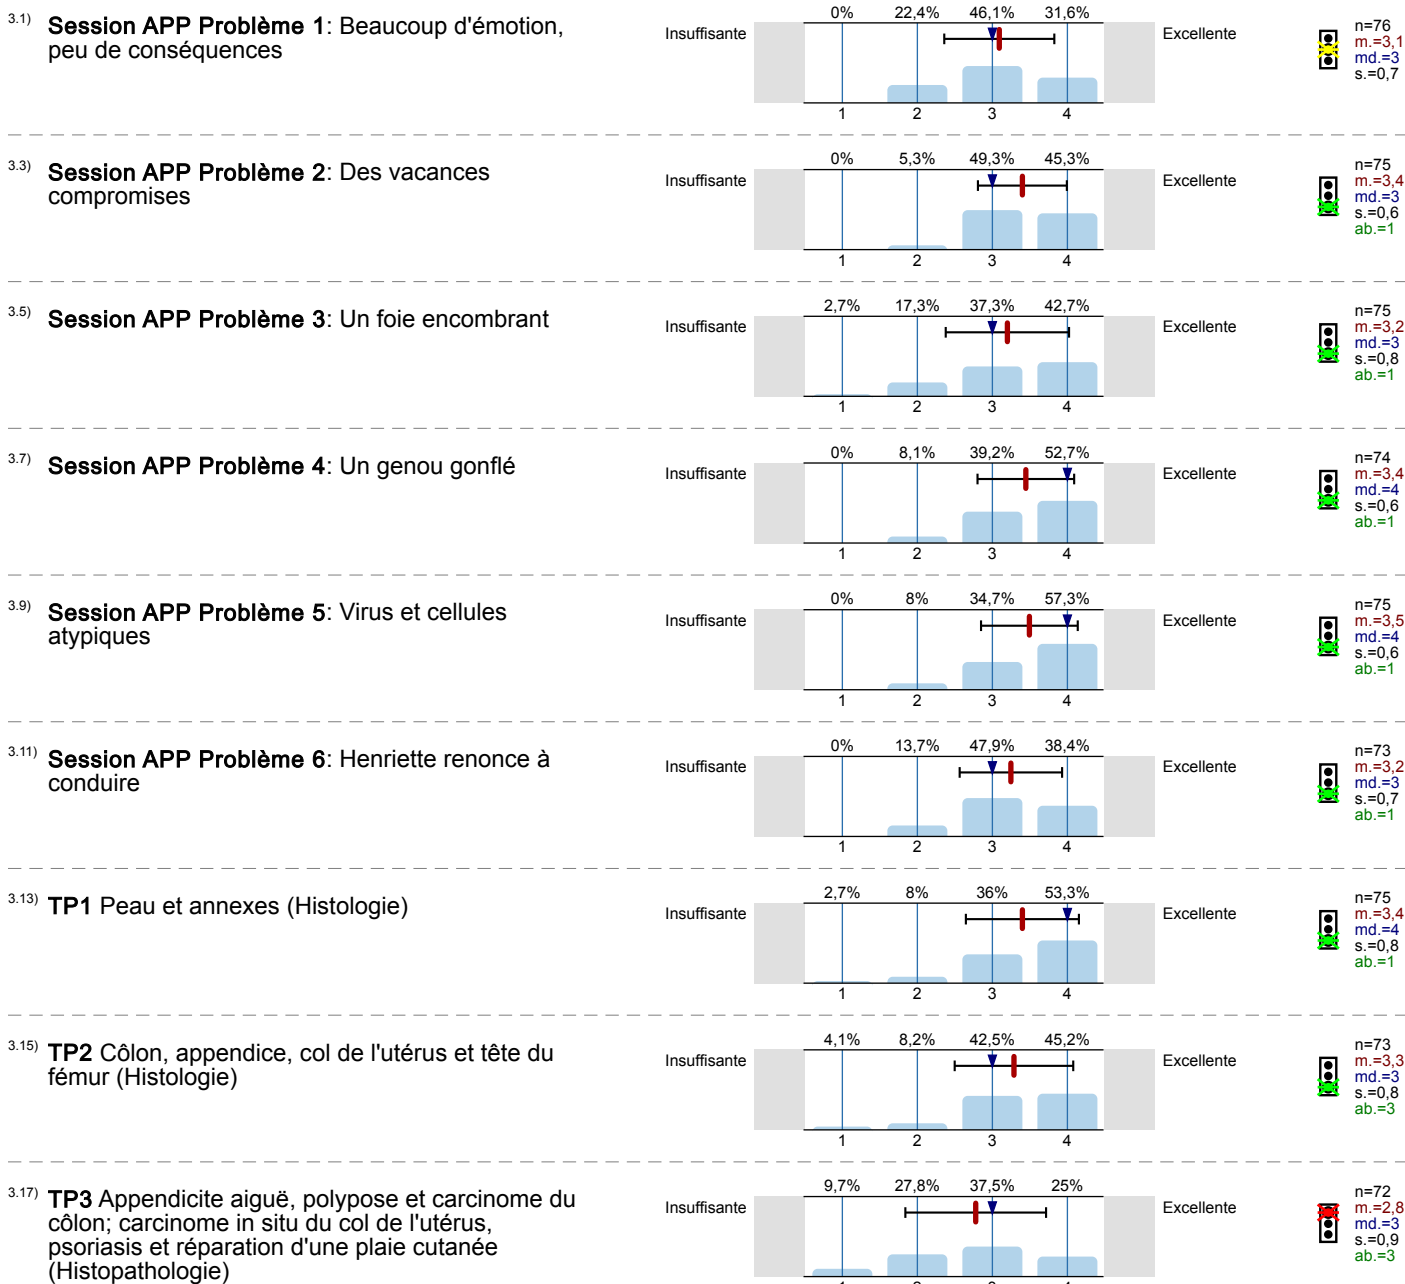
3.1) **Session APP Problème 1**: Beaucoup d'émotion, peu de conséquences

Insuffisante

| 0% | 22,4% | 46,1% | 31,6% |
|---|---|---|---|
| 1 | 2 | 3 | 4 |

Excellente

n=76
m.=3,1
md.=3
s.=0,7

3.3) **Session APP Problème 2**: Des vacances compromises

Insuffisante

| 0% | 5,3% | 49,3% | 45,3% |
|---|---|---|---|
| 1 | 2 | 3 | 4 |

Excellente

n=75
m.=3,4
md.=3
s.=0,6
ab.=1

3.5) **Session APP Problème 3**: Un foie encombrant

Insuffisante

| 2,7% | 17,3% | 37,3% | 42,7% |
|---|---|---|---|
| 1 | 2 | 3 | 4 |

Excellente

n=75
m.=3,2
md.=3
s.=0,8
ab.=1

3.7) **Session APP Problème 4**: Un genou gonflé

Insuffisante

| 0% | 8,1% | 39,2% | 52,7% |
|---|---|---|---|
| 1 | 2 | 3 | 4 |

Excellente

n=74
m.=3,4
md.=4
s.=0,6
ab.=1

3.9) **Session APP Problème 5**: Virus et cellules atypiques

Insuffisante

| 0% | 8% | 34,7% | 57,3% |
|---|---|---|---|
| 1 | 2 | 3 | 4 |

Excellente

n=75
m.=3,5
md.=4
s.=0,6
ab.=1

3.11) **Session APP Problème 6**: Henriette renonce à conduire

Insuffisante

| 0% | 13,7% | 47,9% | 38,4% |
|---|---|---|---|
| 1 | 2 | 3 | 4 |

Excellente

n=73
m.=3,2
md.=3
s.=0,7
ab.=1

3.13) **TP1** Peau et annexes (Histologie)

Insuffisante

| 2,7% | 8% | 36% | 53,3% |
|---|---|---|---|
| 1 | 2 | 3 | 4 |

Excellente

n=75
m.=3,4
md.=4
s.=0,8
ab.=1

3.15) **TP2** Côlon, appendice, col de l'utérus et tête du fémur (Histologie)

Insuffisante

| 4,1% | 8,2% | 42,5% | 45,2% |
|---|---|---|---|
| 1 | 2 | 3 | 4 |

Excellente

n=73
m.=3,3
md.=3
s.=0,8
ab.=3

3.17) **TP3** Appendicite aiguë, polypose et carcinome du côlon; carcinome in situ du col de l'utérus, psoriasis et réparation d'une plaie cutanée (Histopathologie)

Insuffisante

| 9,7% | 27,8% | 37,5% | 25% |
|---|---|---|---|

Excellente

n=72
m.=2,8
md.=3
s.=0,9
ab.=3